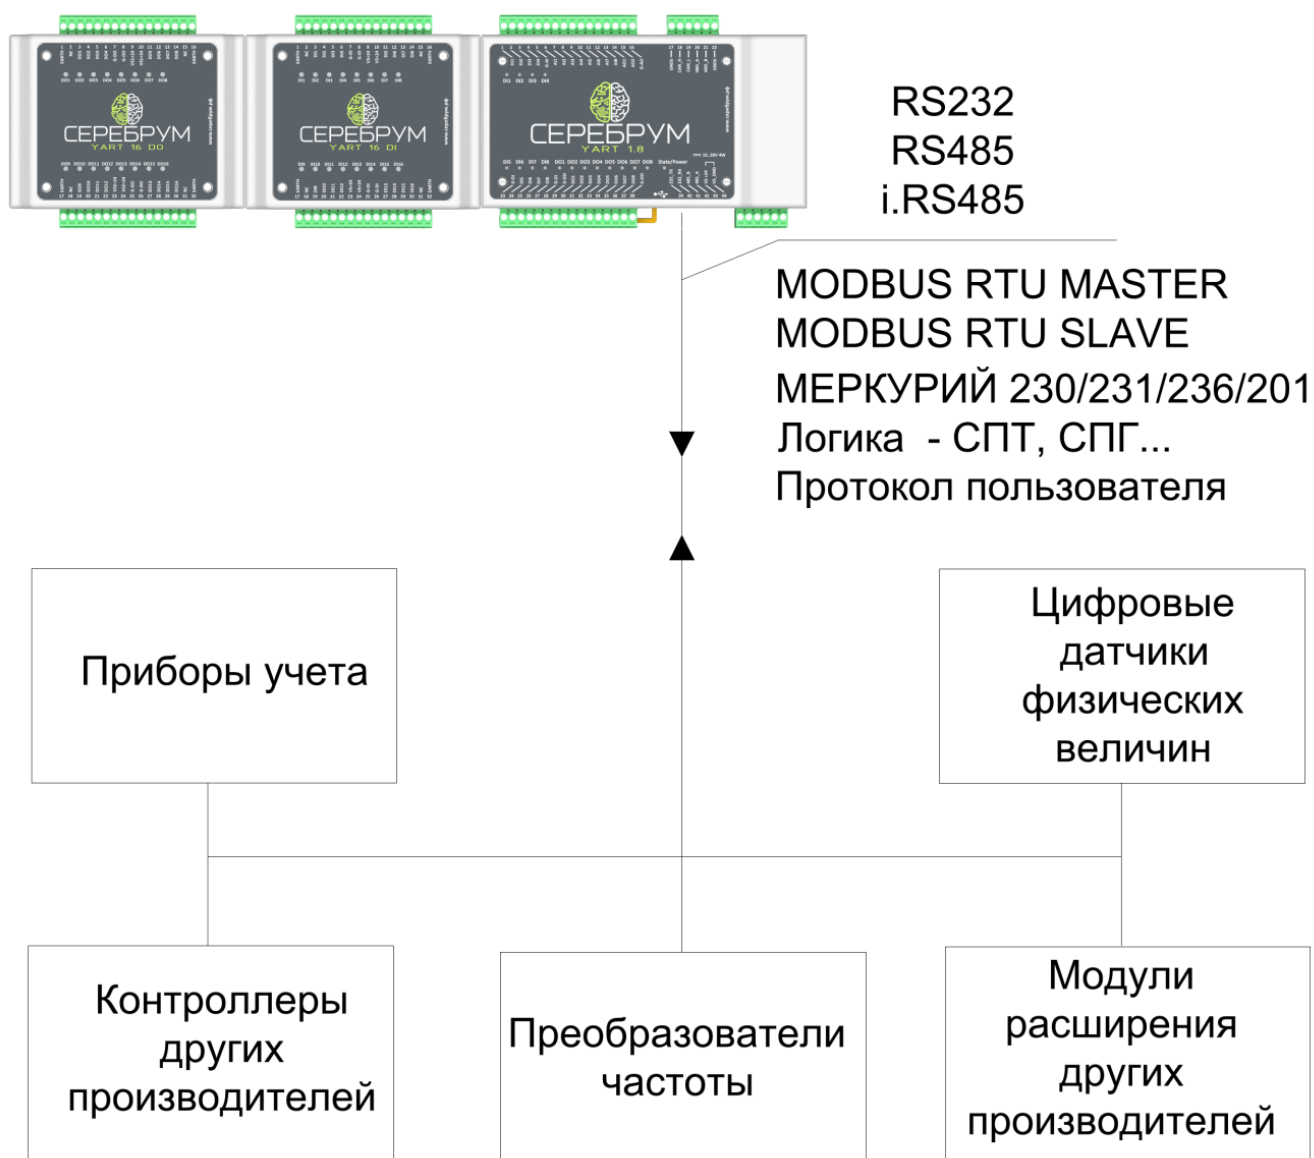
СЕРЕБРУМ
YART 16 DO

СЕРЕБРУМ
YART 16 DI

СЕРЕБРУМ
YART 1.8

RS232
RS485
i.RS485

MODBUS RTU MASTER
MODBUS RTU SLAVE
МЕРКУРИЙ 230/231/236/201
Логика - СПТ, СПГ...
Протокол пользователя

Приборы учета

Цифровые датчики физических величин

Контроллеры других производителей

Преобразователи частоты

Модули расширения других производителей